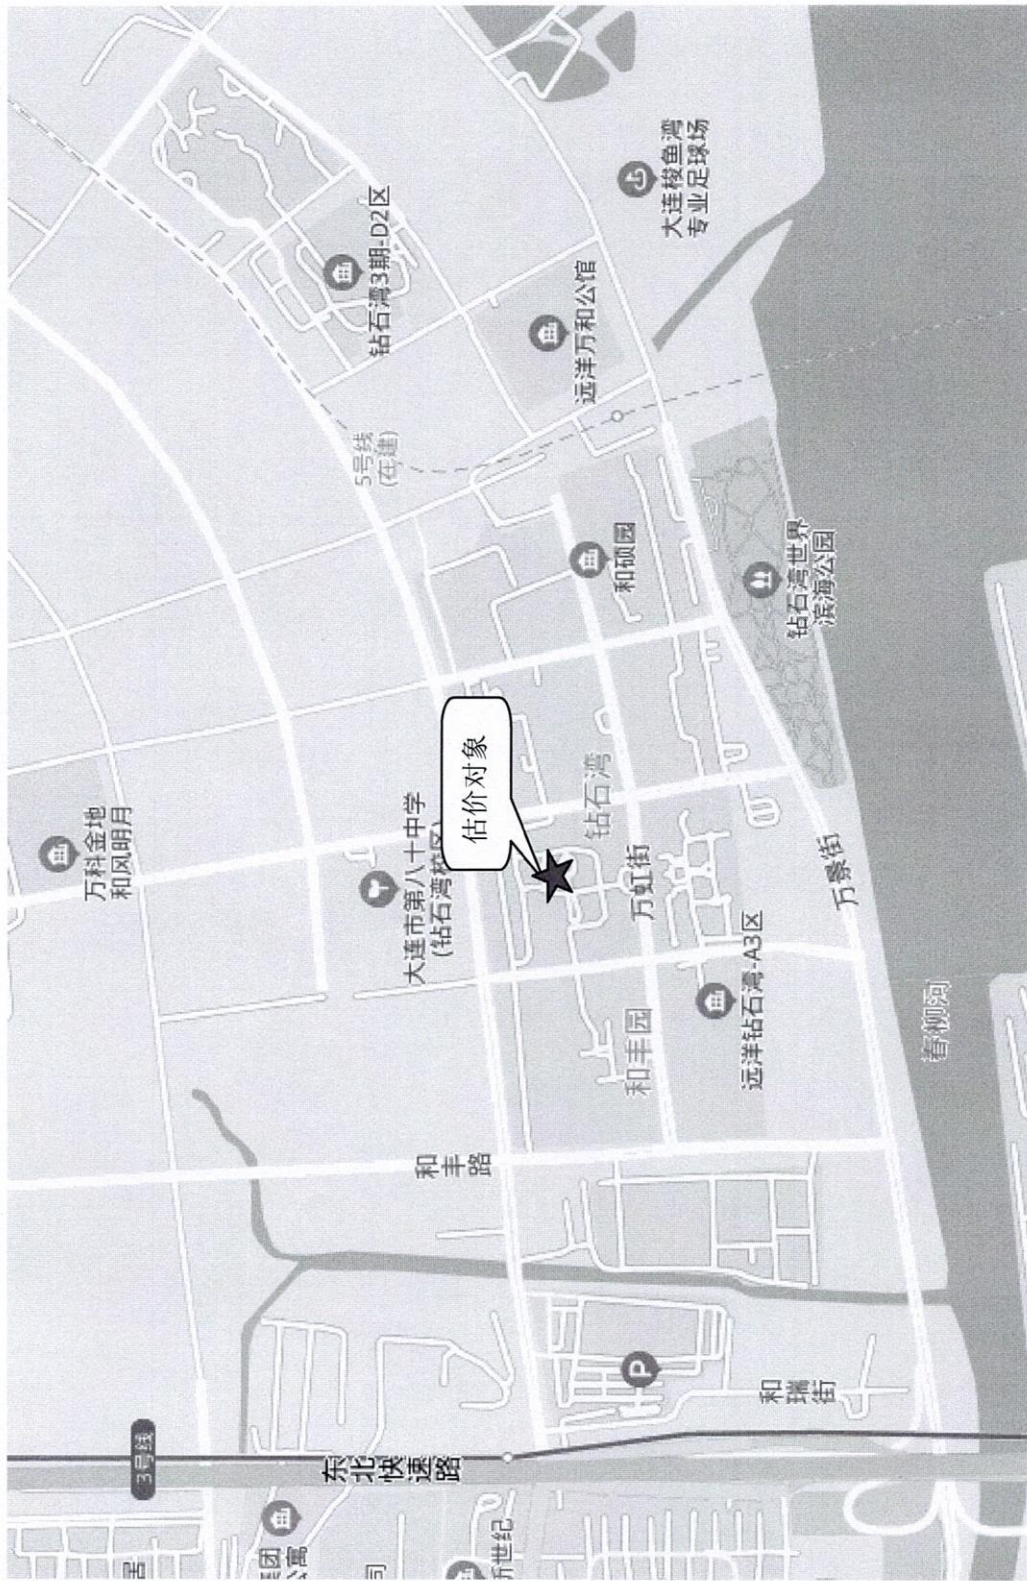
大连梭鱼湾专业足球场

钻石湾3期-D2区

远洋万和公馆

5号线(在建)

和顿园

钻石湾世界滨海公园

万科金地和风明月

大连市第八十中学(钻石湾校区)

估价对象

钻石湾

万虹街

万景街

远洋钻石湾-A3区

和丰园

和丰路

和瑞街

3号线

东北快速路

新世纪

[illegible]